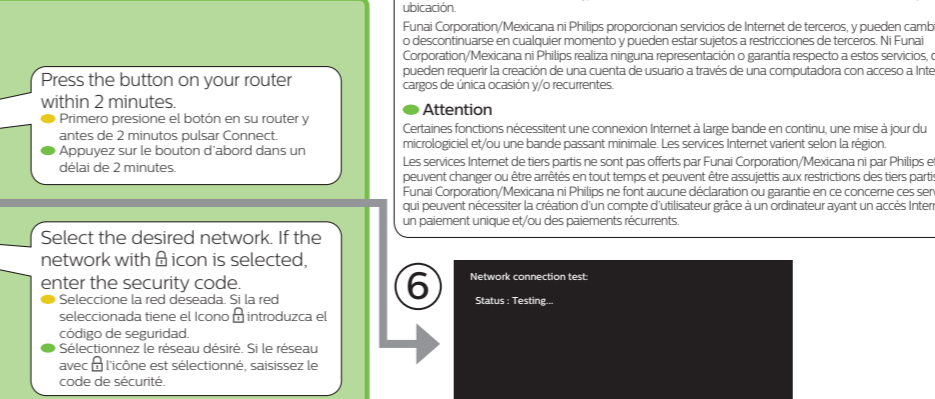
ubicación.

Funai Corporation/Mexicana ni Philips proporcionan servicios de Internet de terceros, y pueden cambi o descontinuarse en cualquier momento y pueden estar sujetos a restricciones de terceros. Ni Funai Corporation/Mexicana ni Philips realiza ninguna representación o garantía respecto a estos servicios, c pueden requerir la creación de una cuenta de usuario a través de una computadora con acceso a Inte cargos de única ocasión y/o recurrentes.

Attention

Certaines fonctions nécessitent une connexion Internet à large bande en continu, une mise à jour du micrologiciel et/ou une bande passant minimale. Les services Internet varient selon la région.

Les services Internet de tiers partis ne sont pas offerts par Funai Corporation/Mexicana ni par Philips et peuvent changer ou être arrêtés en tout temps et peuvent être assujettis aux restrictions des tiers partis Funai Corporation/Mexicana ni Philips ne font aucune déclaration ou garantie en ce concerne ces serv qui peuvent nécessiter la création d'un compte d'utilisateur grâce à un ordinateur ayant un accès Intern un paiement unique et/ou des paiements récurrents.

Press the button on your router within 2 minutes.
Primero presione el botón en su router y antes de 2 minutos pulsar Connect.
Appuyez sur le bouton d'abord dans un délai de 2 minutes.

Select the desired network. If the network with [lock] icon is selected, enter the security code.
Seleccione la red deseada. Si la red seleccionada tiene el Icono [lock] introduzca el código de seguridad.
Sélectionnez le réseau désiré. Si le réseau avec [lock] l'icône est sélectionné, saisissez le code de sécurité.

6

Network connection test:

Status : Testing...